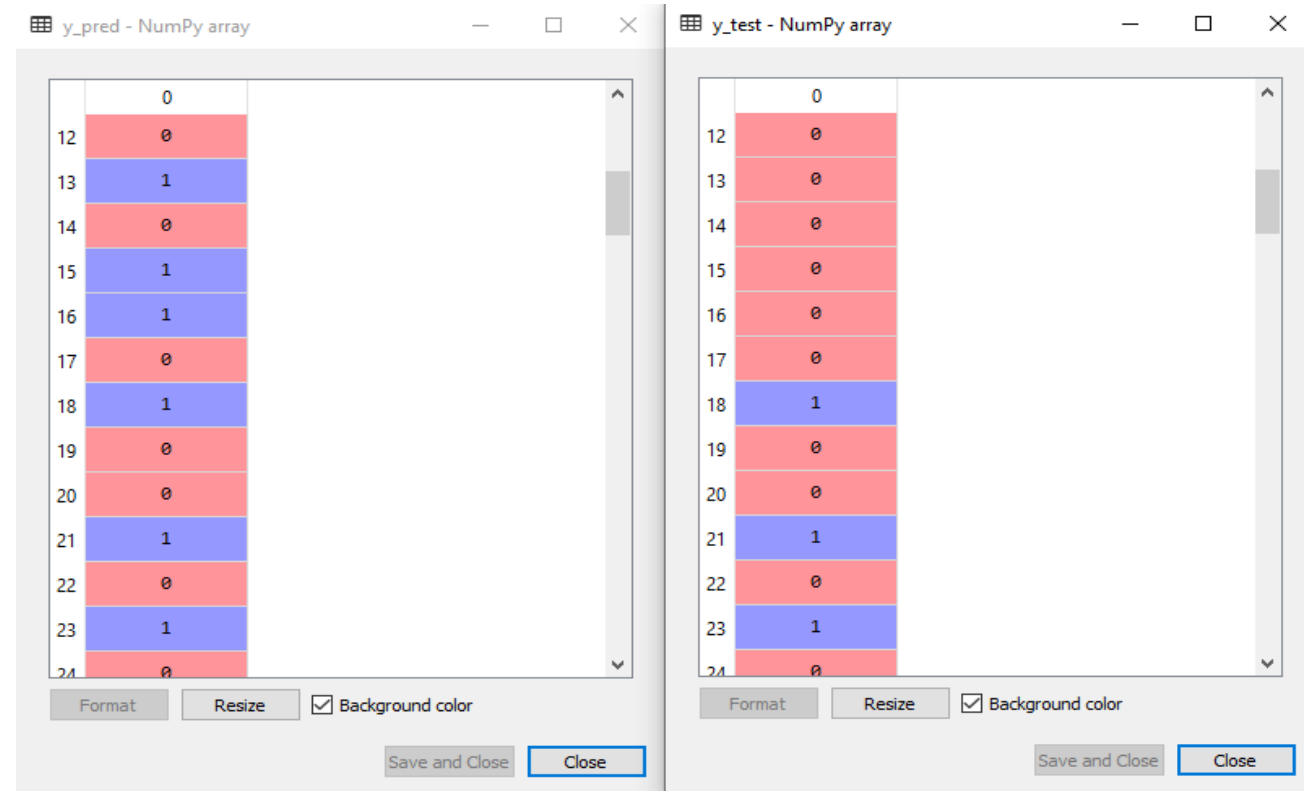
y_pred - NumPy array

| | 0 |
|---|---|
| 12 | 0 |
| 13 | 1 |
| 14 | 0 |
| 15 | 1 |
| 16 | 1 |
| 17 | 0 |
| 18 | 1 |
| 19 | 0 |
| 20 | 0 |
| 21 | 1 |
| 22 | 0 |
| 23 | 1 |
| 24 | 0 |

Format Resize Background color

Save and Close Close

y_test - NumPy array

| | 0 |
|---|---|
| 12 | 0 |
| 13 | 0 |
| 14 | 0 |
| 15 | 0 |
| 16 | 0 |
| 17 | 0 |
| 18 | 1 |
| 19 | 0 |
| 20 | 0 |
| 21 | 1 |
| 22 | 0 |
| 23 | 1 |
| 24 | 0 |

Format Resize Background color

Save and Close Close